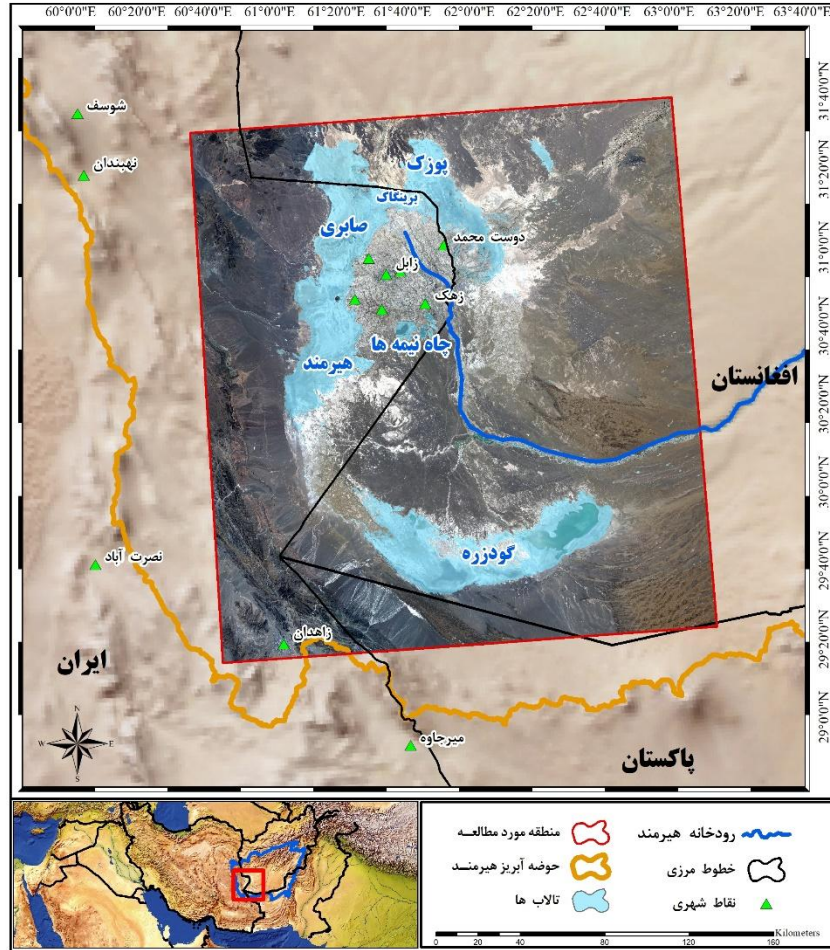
60°0'0"E 60°20'0"E 60°40'0"E 61°0'0"E 61°20'0"E 61°40'0"E 62°0'0"E 62°20'0"E 62°40'0"E 63°0'0"E 63°20'0"E 63°40'0"E

31°40'0"N
31°20'0"N
31°0'0"N
30°40'0"N
30°20'0"N
30°0'0"N
29°40'0"N
29°20'0"N
29°0'0"N

شوسف
نهبندان
پوزک
برینگاک
صابری
دوست محمد
زابل
زهک
چاه نیمه ها
هیرمند
افغانستان
گودزره
نصرت آباد
زاهدان
ایران
میرجاوه
پاکستان

N
W E
S

منطقه مورد مطالعه
حوضه آبریز هیرمند
تالاب ها
رودخانه هیرمند
خطوط مرزی
نقاط شهری

Kilometers
0 20 40 80 120 160